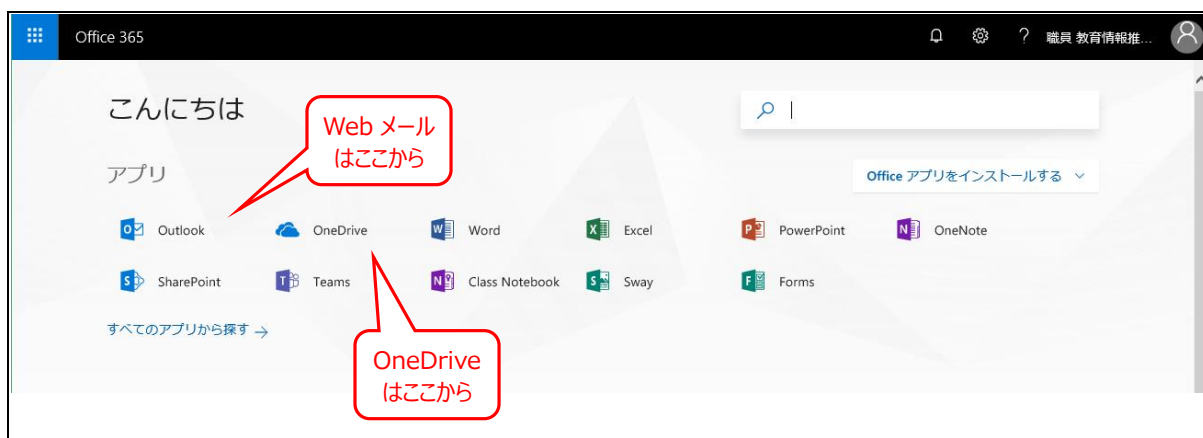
Office 365

? 職員 教育情報推...

こんにちは

Web メール
はここから

アプリ

Office アプリをインストールする

Outlook
OneDrive
Word
Excel
PowerPoint
OneNote
SharePoint
Teams
Class Notebook
Sway
Forms

すべてのアプリから探す →

OneDrive
はここから